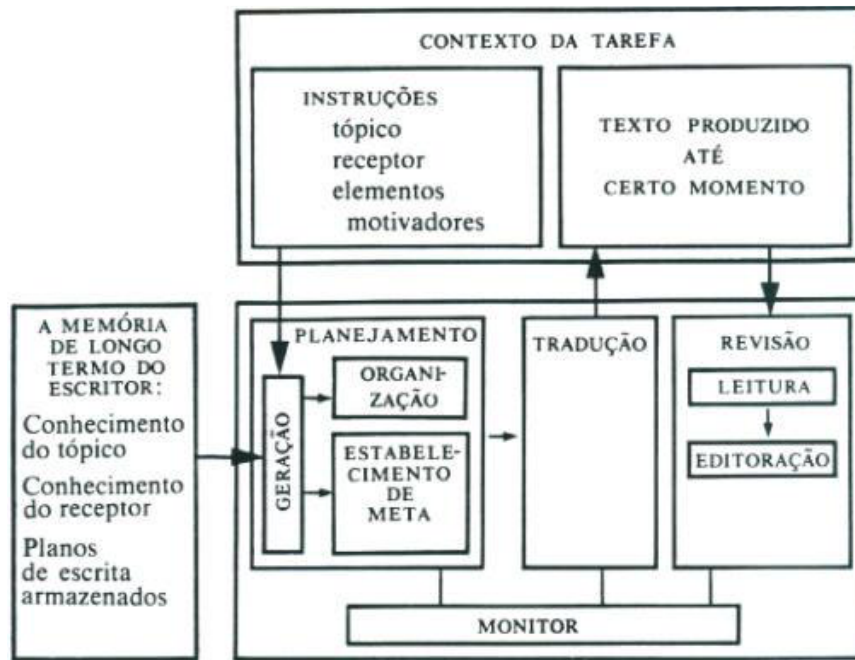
CONTEXTO DA TAREFA

INSTRUÇÕES
tópico
receptor
elementos
motivadores

TEXTO PRODUZIDO
ATÉ
CERTO MOMENTO

A MEMÓRIA DE LONGO TERMO DO ESCRITOR:
Conhecimento do tópico
Conhecimento do receptor
Planos de escrita armazenados

PLANEJAMENTO

GERAÇÃO

ORGANIZAÇÃO

ESTABELECIMENTO DE META

TRADUÇÃO

REVISÃO

LEITURA

EDITORAÇÃO

MONITOR